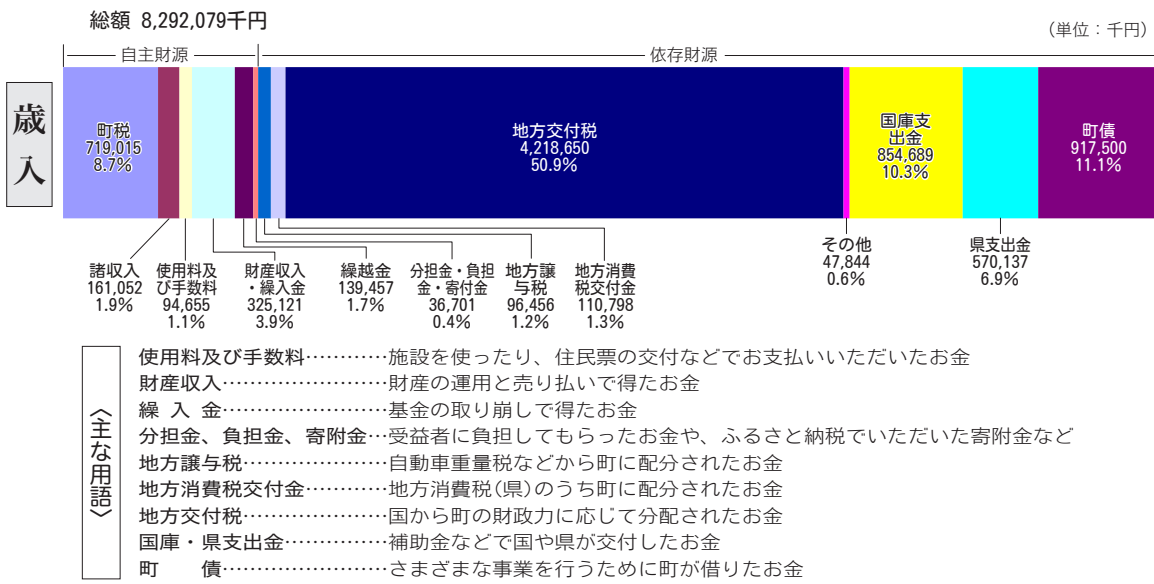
総額 8,292,079千円

（単位：千円）

自主財源

依存財源

歳入

町税
719,015
8.7%

地方交付税
4,218,650
50.9%

国庫支出金
854,689
10.3%

町債
917,500
11.1%

諸収入
161,052
1.9%

使用料及び手数料
94,655
1.1%

財産収入・繰入金
325,121
3.9%

繰越金
139,457
1.7%

分担金・負担金・寄付金
36,701
0.4%

地方譲与税
96,456
1.2%

地方消費税交付金
110,798
1.3%

その他
47,844
0.6%

県支出金
570,137
6.9%

〈主な用語〉

使用料及び手数料…………施設を使ったり、住民票の交付などでお支払いいただいたお金
財産収入……………………財産の運用と売り払いで得たお金
繰 入 金……………………基金の取り崩しで得たお金
分担金、負担金、寄附金…受益者に負担してもらったお金や、ふるさと納税でいただいた寄附金など
地方譲与税…………………自動車重量税などから町に配分されたお金
地方消費税交付金…………地方消費税（県）のうち町に配分されたお金
地方交付税…………………国から町の財政力に応じて分配されたお金
国庫・県支出金……………補助金などで国や県が交付したお金
町 債……………………さまざまな事業を行うために町が借りたお金